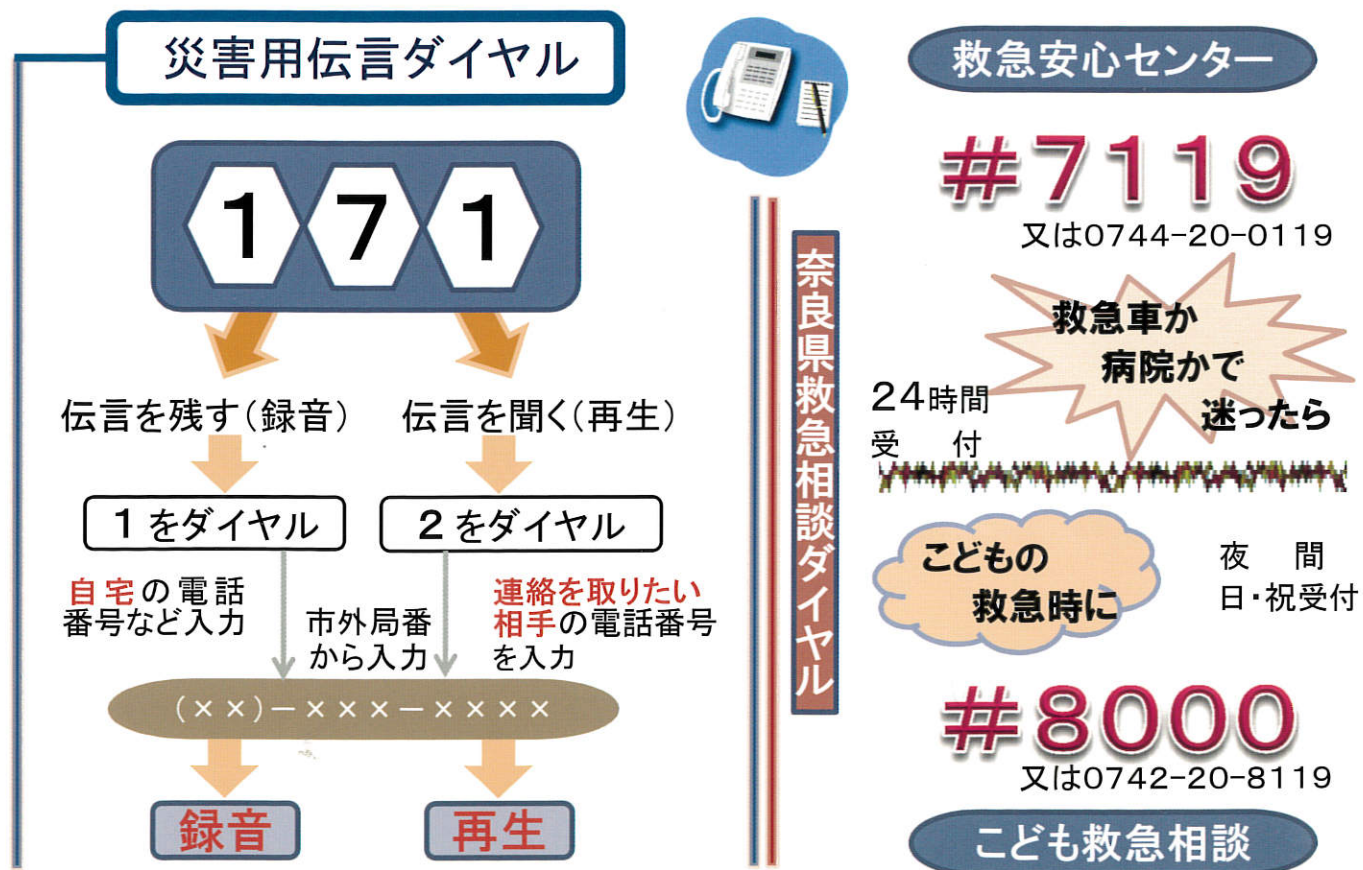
災害用伝言ダイヤル

1 7 1

伝言を残す(録音)

伝言を聞く(再生)

1をダイヤル

2をダイヤル

自宅の電話番号など入力

市外局番から入力

連絡を取りたい相手の電話番号を入力

(××)ー×××ー××××

録音

再生

奈良県救急相談ダイヤル

救急安心センター

#7119

又は0744-20-0119

救急車か病院かで迷ったら

24時間受付

こどもの救急時に

夜間 日・祝受付

#8000

又は0742-20-8119

こども救急相談